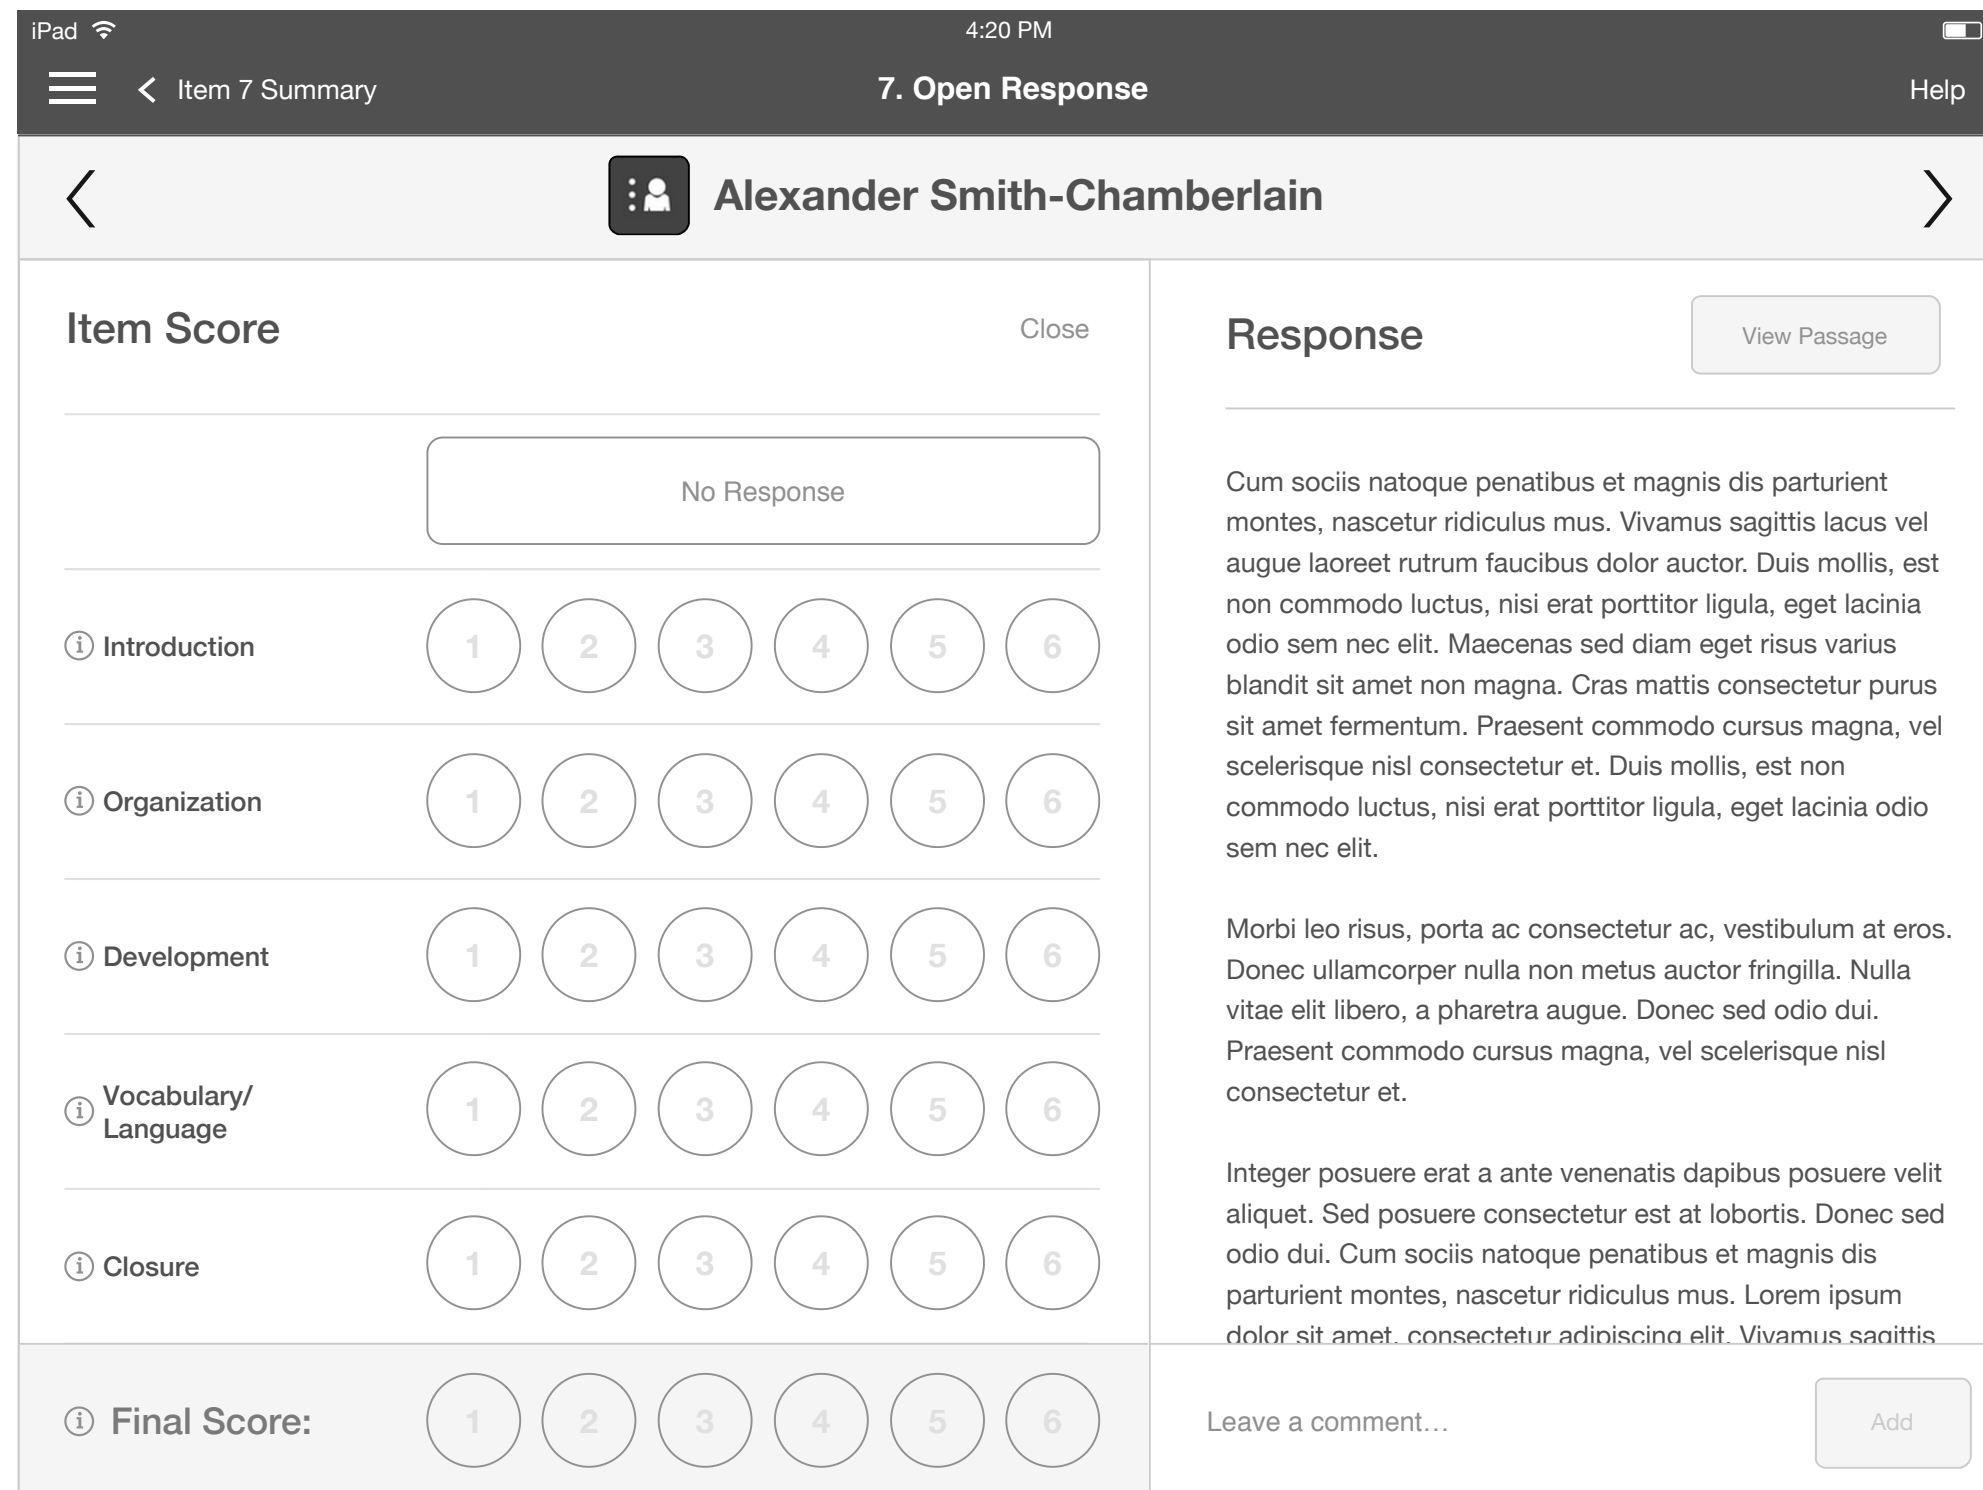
iPad 4:20 PM

Item 7 Summary 7. Open Response Help

Alexander Smith-Chamberlain

Item Score Close

No Response

Introduction 1 2 3 4 5 6

Organization 1 2 3 4 5 6

Development 1 2 3 4 5 6

Vocabulary/ Language 1 2 3 4 5 6

Closure 1 2 3 4 5 6

Final Score: 1 2 3 4 5 6

Response View Passage

Cum sociis natoque penatibus et magnis dis parturient montes, nascetur ridiculus mus. Vivamus sagittis lacus vel augue laoreet rutrum faucibus dolor auctor. Duis mollis, est non commodo luctus, nisi erat porttitor ligula, eget lacinia odio sem nec elit. Maecenas sed diam eget risus varius blandit sit amet non magna. Cras mattis consectetur purus sit amet fermentum. Praesent commodo cursus magna, vel scelerisque nisl consectetur et. Duis mollis, est non commodo luctus, nisi erat porttitor ligula, eget lacinia odio sem nec elit.

Morbi leo risus, porta ac consectetur ac, vestibulum at eros. Donec ullamcorper nulla non metus auctor fringilla. Nulla vitae elit libero, a pharetra augue. Donec sed odio dui. Praesent commodo cursus magna, vel scelerisque nisl consectetur et.

Integer posuere erat a ante venenatis dapibus posuere velit aliquet. Sed posuere consectetur est at lobortis. Donec sed odio dui. Cum sociis natoque penatibus et magnis dis parturient montes, nascetur ridiculus mus. Lorem ipsum dolor sit amet, consectetur adipiscing elit. Vivamus sagittis

Leave a comment… Add